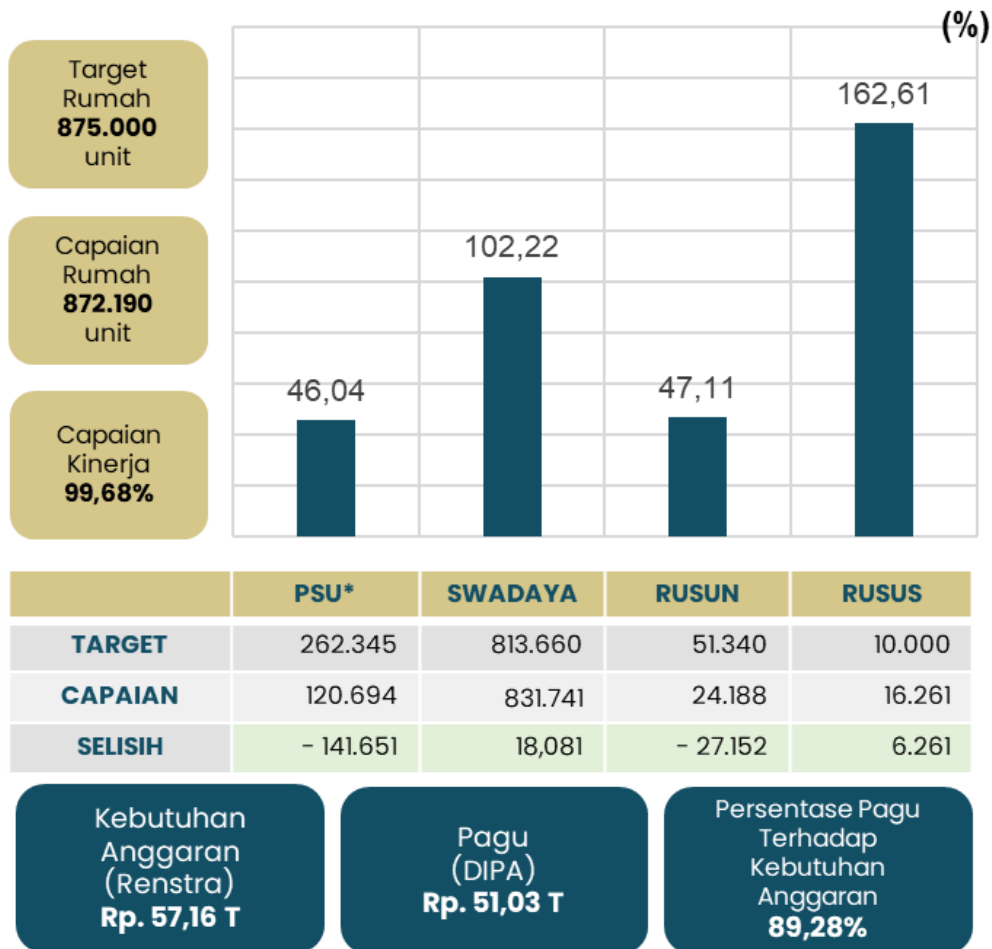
Target Rumah **875.000** unit

Capaian Rumah **872.190** unit

Capaian Kinerja **99,68%**

(%)

46,04

102,22

47,11

162,61

| | PSU* | SWADAYA | RUSUN | RUSUS |
|---|---|---|---|---|
| TARGET | 262.345 | 813.660 | 51.340 | 10.000 |
| CAPAIAN | 120.694 | 831.741 | 24.188 | 16.261 |
| SELISIH | - 141.651 | 18,081 | - 27.152 | 6.261 |

Kebutuhan Anggaran (Renstra) **Rp. 57,16 T**

Pagu (DIPA) **Rp. 51,03 T**

Persentase Pagu Terhadap Kebutuhan Anggaran **89,28%**